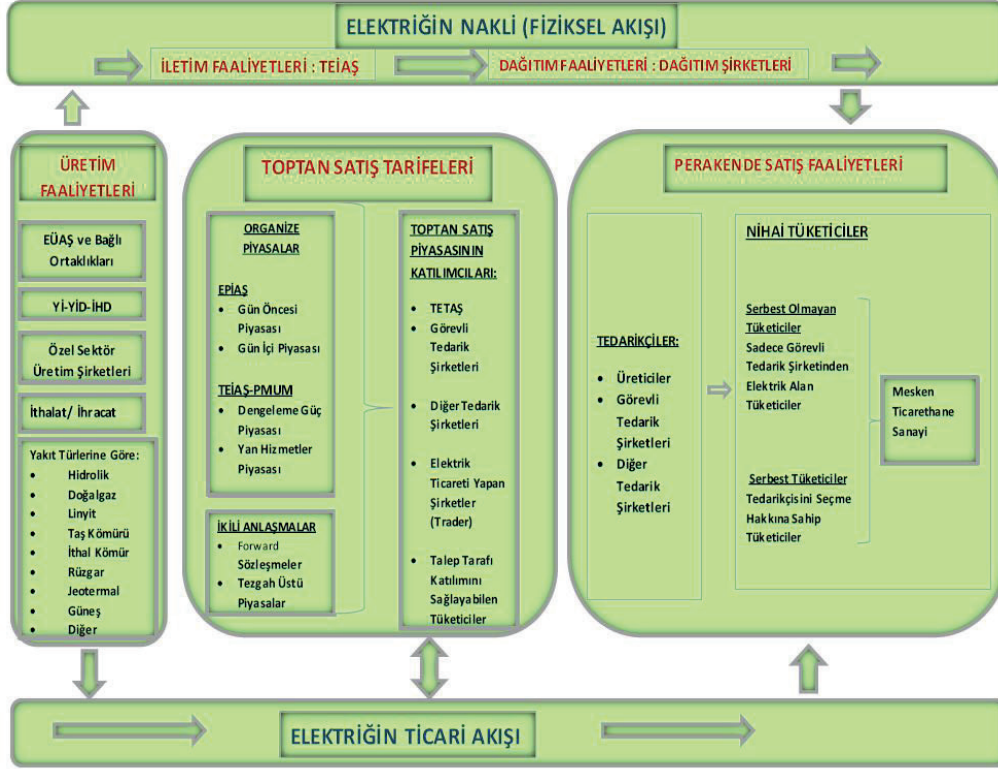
ELEKTRİĞİN NAKLİ (FİZİKSEL AKIŞI)

İLETİM FAALİYETLERİ : TEİAŞ

DAĞITIM FAALİYETLERİ : DAĞITIM ŞİRKETLERİ

ÜRETİM FAALİYETLERİ

EÜAŞ ve Bağlı Ortaklıkları

Yİ-YİD-İHD

Özel Sektör Üretim Şirketleri

İthalat/ İhracat

Yakıt Türlerine Göre:
- Hidrolik
- Doğalgaz
- Linyit
- Taş Kömürü
- İthal Kömür
- Rüzgar
- Jeotermal
- Güneş
- Diğer

TOPTAN SATIŞ TARİFELERİ

ORGANİZE PİYASALAR

EPİAŞ
- Gün Öncesi Piyasası
- Gün İçi Piyasası

TEİAŞ-PMUM
- Dengeleme Güç Piyasası
- Yan Hizmetler Piyasası

İKİLİ ANLAŞMALAR
- Forward Sözleşmeler
- Tezgah Üstü Piyasalar

TOPTAN SATIŞ PİYASASININ KATILIMCILARI:
- TETAŞ
- Görevli Tedarik Şirketleri
- Diğer Tedarik Şirketleri
- Elektrik Ticareti Yapan Şirketler (Trader)
- Talep Tarafı Katılımını Sağlayabilen Tüketiciler

PERAKENDE SATIŞ FAALİYETLERİ

TEDARİKÇİLER:
- Üreticiler
- Görevli Tedarik Şirketleri
- Diğer Tedarik Şirketleri

NİHAİ TÜKETİCİLER

Serbest Olmayan Tüketiciler
Sadece Görevli Tedarik Şirketinden Elektrik Alan Tüketiciler

Serbest Tüketiciler
Tedarikçisini Seçme Hakkına Sahip Tüketiciler

Mesken
Ticarethane
Sanayi

ELEKTRİĞİN TİCARİ AKIŞI